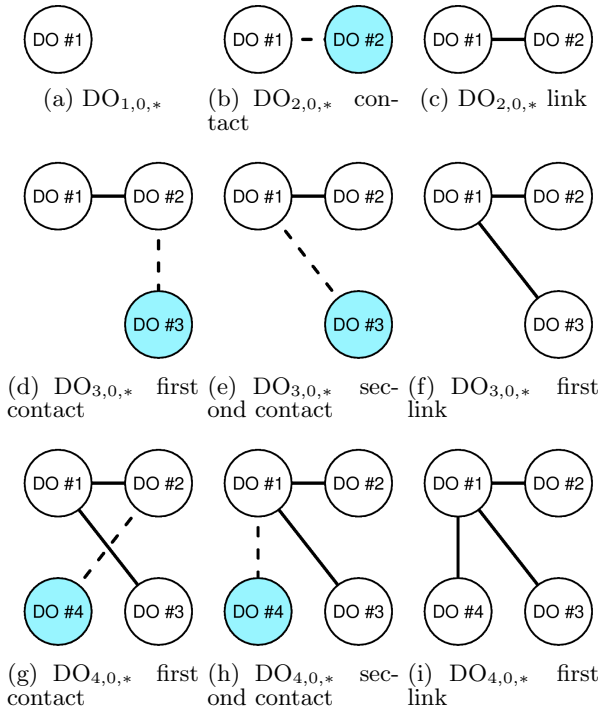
DO #1

(a) $\mathrm{DO}_{1,0,*}$

DO #1 DO #2

(b) $\mathrm{DO}_{2,0,*}$ contact

DO #1 DO #2

(c) $\mathrm{DO}_{2,0,*}$ link

DO #1 DO #2 DO #3

(d) $\mathrm{DO}_{3,0,*}$ first contact

DO #1 DO #2 DO #3

(e) $\mathrm{DO}_{3,0,*}$ second contact

DO #1 DO #2 DO #3

(f) $\mathrm{DO}_{3,0,*}$ first link

DO #1 DO #2 DO #4 DO #3

(g) $\mathrm{DO}_{4,0,*}$ first contact

DO #1 DO #2 DO #4 DO #3

(h) $\mathrm{DO}_{4,0,*}$ second contact

DO #1 DO #2 DO #4 DO #3

(i) $\mathrm{DO}_{4,0,*}$ first link